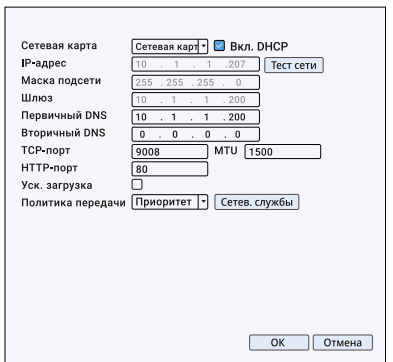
Сетевая карта | Сетевая карт | Вкл. DHCP
IP-адрес | 10 . 1 . 1 .207 | Тест сети
Маска подсети | 255 . 255 . 255 . 0
Шлюз | 10 . 1 . 1 .200
Первичный DNS | 10 . 1 . 1 .200
Вторичный DNS | 0 . 0 . 0 . 0
TCP-порт | 9008 | MTU | 1500
HTTP-порт | 80
Уск. загрузка
Политика передачи | Приоритет | Сетев. службы

OK | Отмена